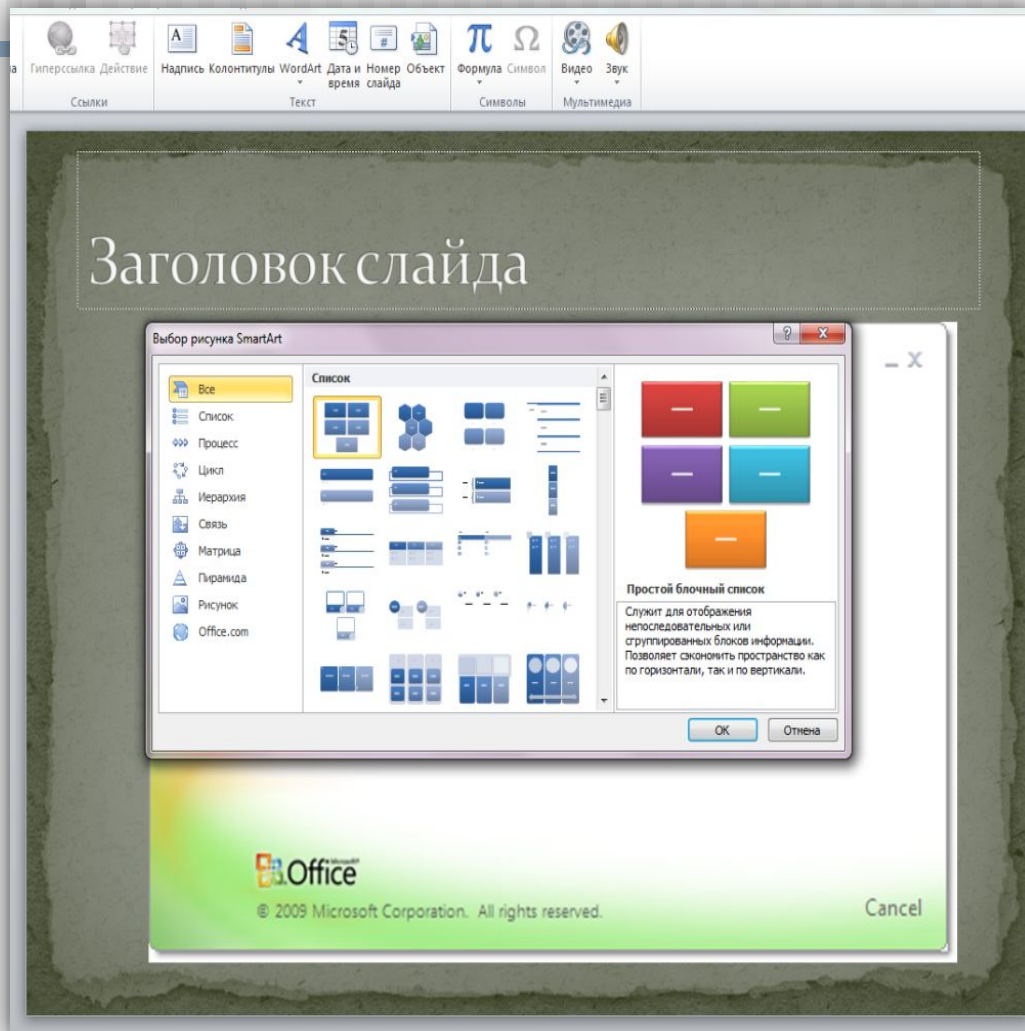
а Гиперссылка Действие
Ссылки

Надпись Колонтитулы WordArt Дата и время Номер слайда Объект
Текст

Формула Символ
Символы

Видео Звук
Мультимедиа

Заголовок слайда

Выбор рисунка SmartArt

Все
Список
Процесс
Цикл
Иерархия
Связь
Матрица
Пирамида
Рисунок
Office.com

Список

Простой блочный список

Служит для отображения непоследовательных или сгруппированных блоков информации. Позволяет сэкономить пространство как по горизонтали, так и по вертикали.

OK
Отмена

_ X

Microsoft Office

© 2009 Microsoft Corporation. All rights reserved.

Cancel